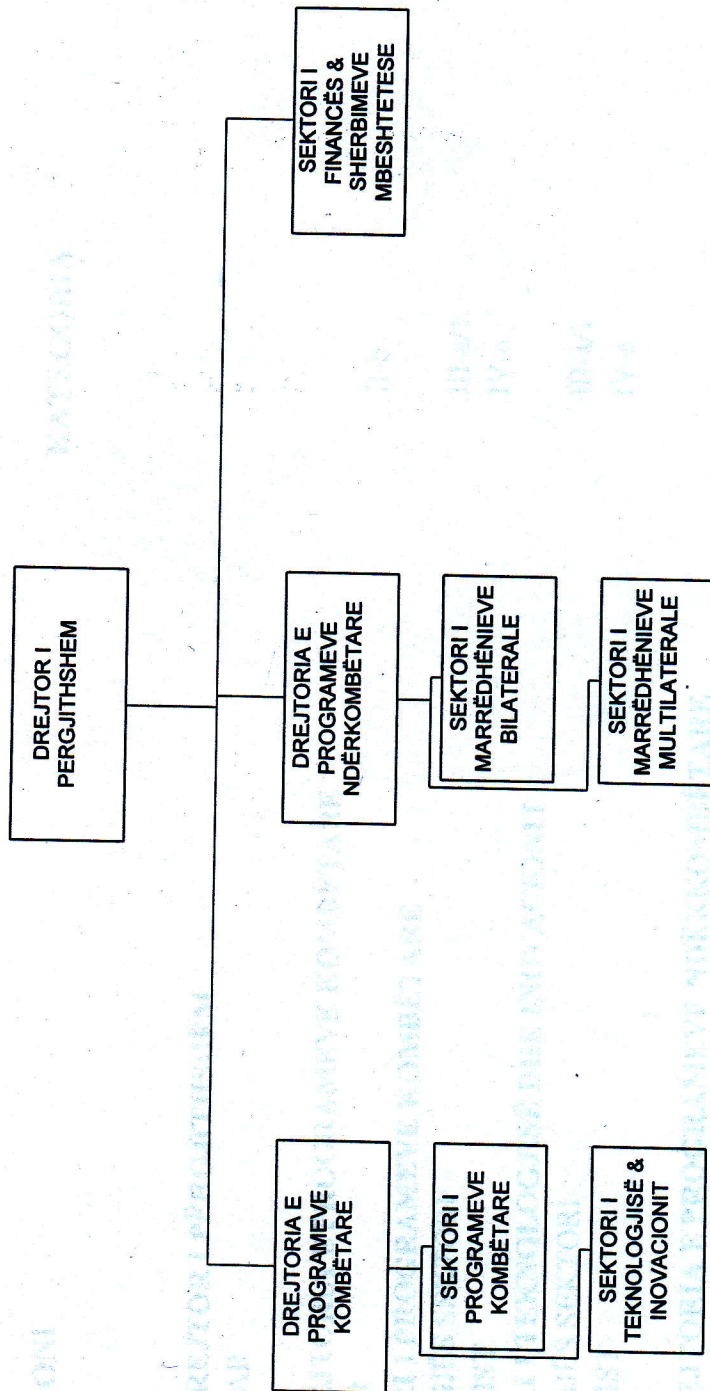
DREJTOR I PERGJITHSHEM

DREJTORIA E PROGRAMEVE KOMBËTARE

SEKTORI I PROGRAMEVE KOMBËTARE

SEKTORI I TEKNOLOGJISË & INOVACIONIT

DREJTORIA E PROGRAMEVE NDËRKOMBËTARE

SEKTORI I MARRËDHËNIEVE BILATERALE

SEKTORI I MARRËDHËNIEVE MULTILATERALE

SEKTORI I FINANCËS & SHERBIMEVE MBESHTETESE